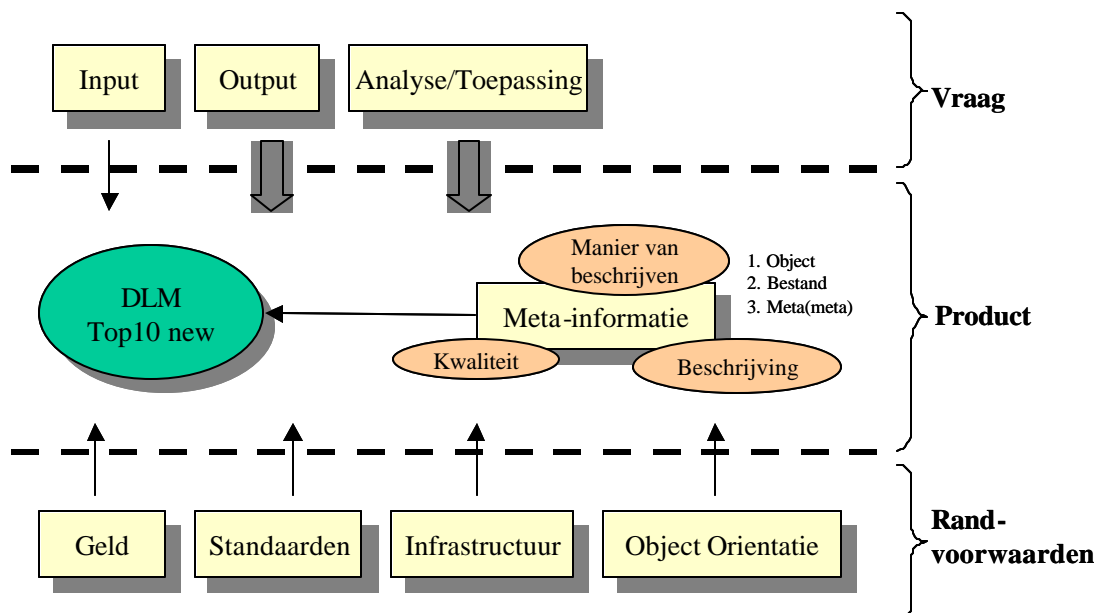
Input

Output

Analyse/Toepassing

Vraag

Manier van beschrijven

1. Object
2. Bestand
3. Meta(meta)

DLM
Top10 new

Meta-informatie

Product

Kwaliteit

Beschrijving

Geld

Standaarden

Infrastructuur

Object Orientatie

Randvoorwaarden